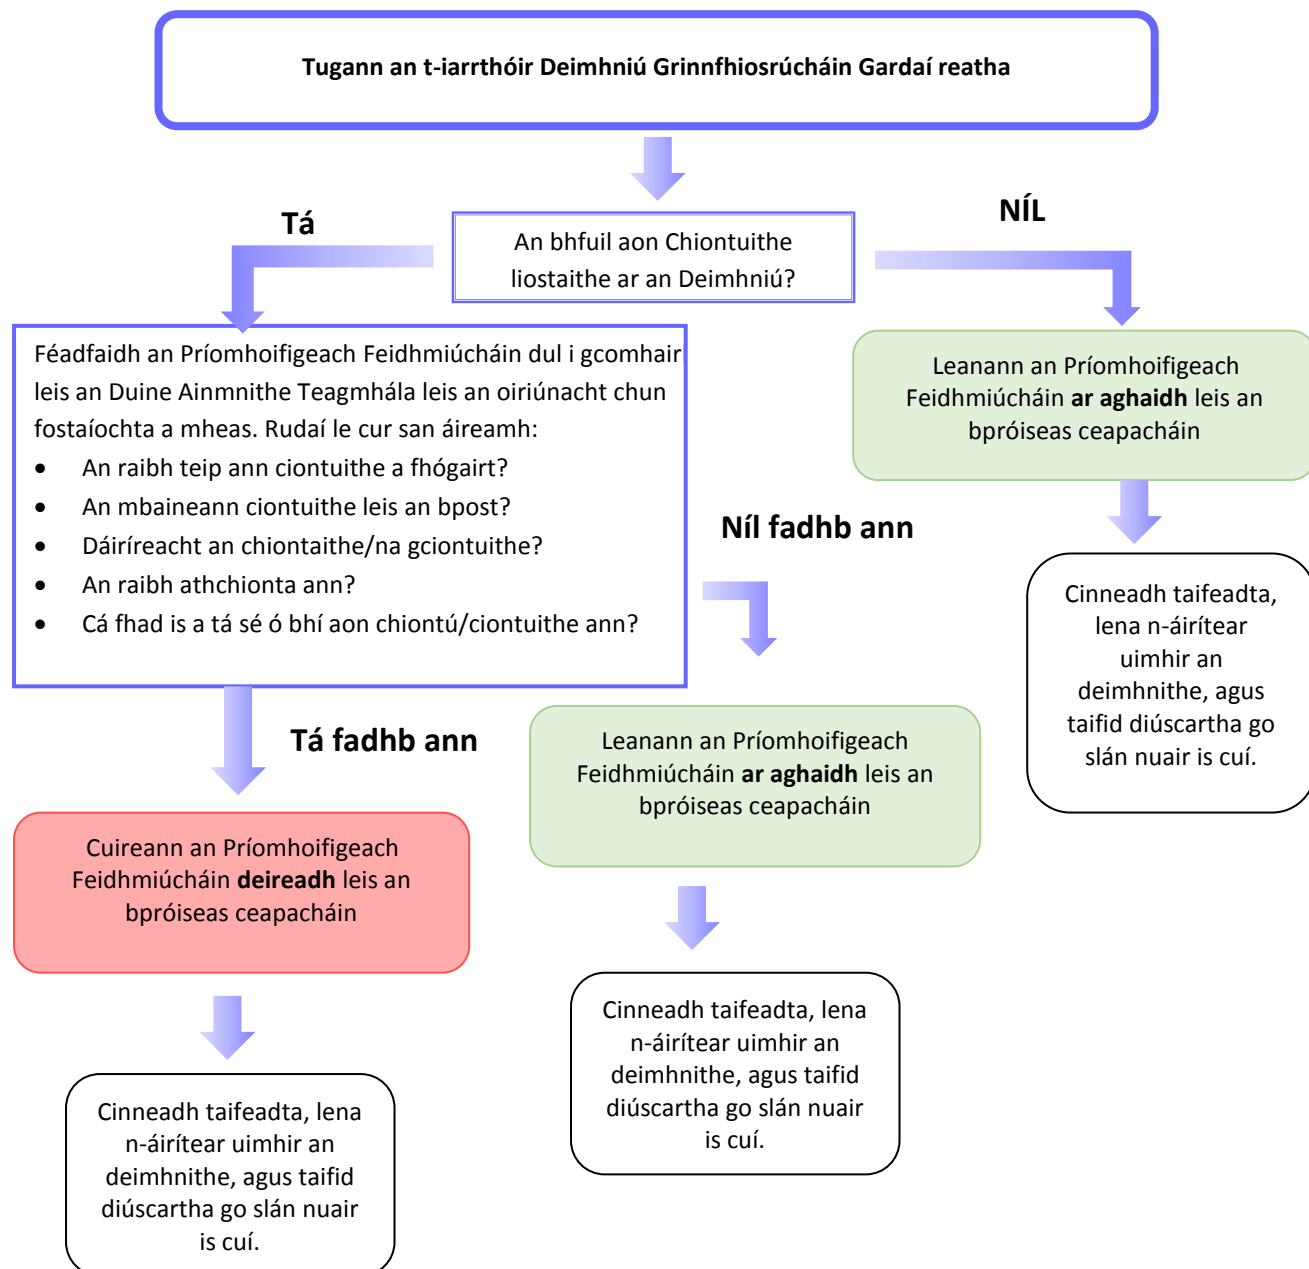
Tugann an t-iarrthóir Deimhniú Grinnfhiosrúcháin Gardaí reatha

Tá

NÍL

An bhfuil aon Chiontuithe liostaithe ar an Deimhniú?

Féadfaidh an Príomhoifigeach Feidhmiúcháin dul i gcomhair leis an Duine Ainmnithe Teagmhála leis an oiriúnacht chun fostaíochta a mheas. Rudaí le cur san áireamh:

- An raibh teip ann ciontuithe a fhógairt?
- An mbaineann ciontuithe leis an bpost?
- Dáiríreacht an chiontaithe/na gciontuithe?
- An raibh athchionta ann?
- Cá fhad is a tá sé ó bhí aon chiontú/ciontuithe ann?

Leanann an Príomhoifigeach Feidhmiúcháin **ar aghaidh** leis an bpróiseas ceapacháin

Cinneadh taifeadta, lena n-áirítear uimhir an deimhnithe, agus taifid diúscartha go slán nuair is cuí.

Níl fadhb ann

Tá fadhb ann

Leanann an Príomhoifigeach Feidhmiúcháin **ar aghaidh** leis an bpróiseas ceapacháin

Cuireann an Príomhoifigeach Feidhmiúcháin **deireadh** leis an bpróiseas ceapacháin

Cinneadh taifeadta, lena n-áirítear uimhir an deimhnithe, agus taifid diúscartha go slán nuair is cuí.

Cinneadh taifeadta, lena n-áirítear uimhir an deimhnithe, agus taifid diúscartha go slán nuair is cuí.